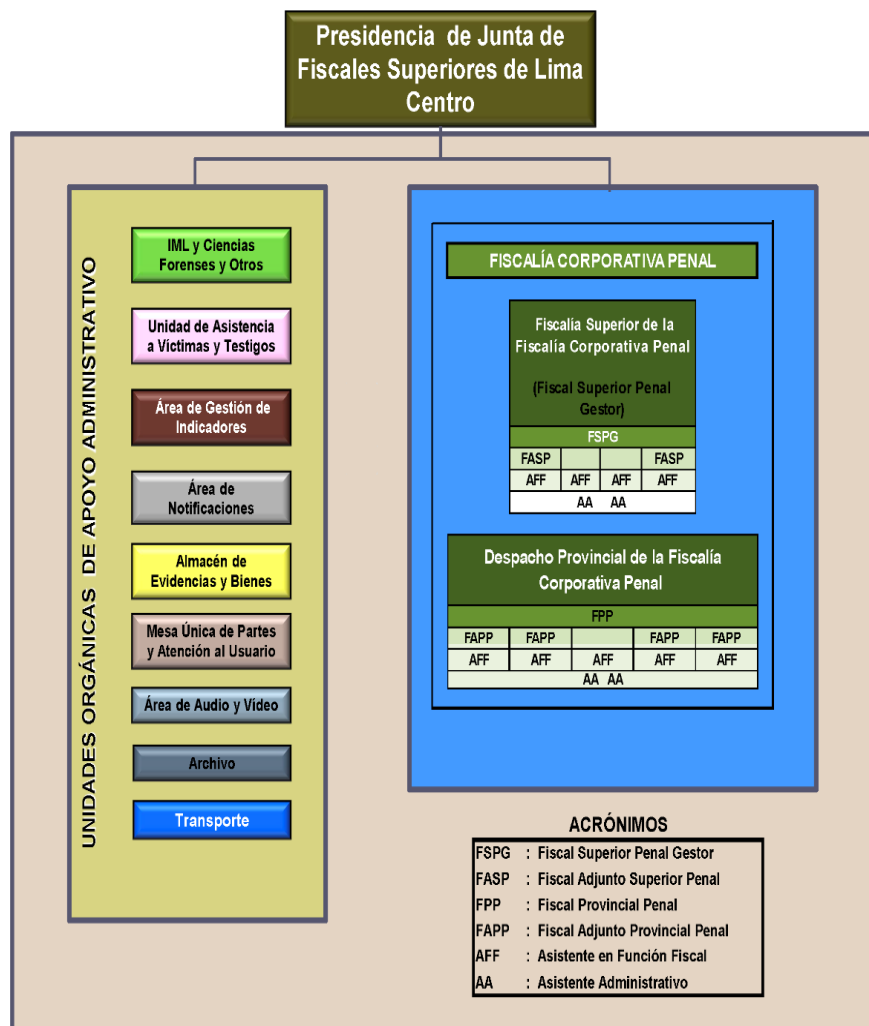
Presidencia de Junta de Fiscales Superiores de Lima Centro

UNIDADES ORGÁNICAS DE APOYO ADMINISTRATIVO

IML y Ciencias Forenses y Otros

Unidad de Asistencia a Víctimas y Testigos

Área de Gestión de Indicadores

Área de Notificaciones

Almacén de Evidencias y Bienes

Mesa Única de Partes y Atención al Usuario

Área de Audio y Video

Archivo

Transporte

FISCALÍA CORPORATIVA PENAL

Fiscalía Superior de la Fiscalía Corporativa Penal

(Fiscal Superior Penal Gestor)

| FSPG | | | |
|---|---|---|---|
| FASP | | | FASP |
| AFF | AFF | AFF | AFF |
| AA AA | | | |

Despacho Provincial de la Fiscalía Corporativa Penal

| FPP | | | | |
|---|---|---|---|---|
| FAPP | FAPP | | FAPP | FAPP |
| AFF | AFF | AFF | AFF | AFF |
| AA AA | | | | |

ACRÓNIMOS

FSPG : Fiscal Superior Penal Gestor
FASP : Fiscal Adjunto Superior Penal
FPP : Fiscal Provincial Penal
FAPP : Fiscal Adjunto Provincial Penal
AFF : Asistente en Función Fiscal
AA : Asistente Administrativo